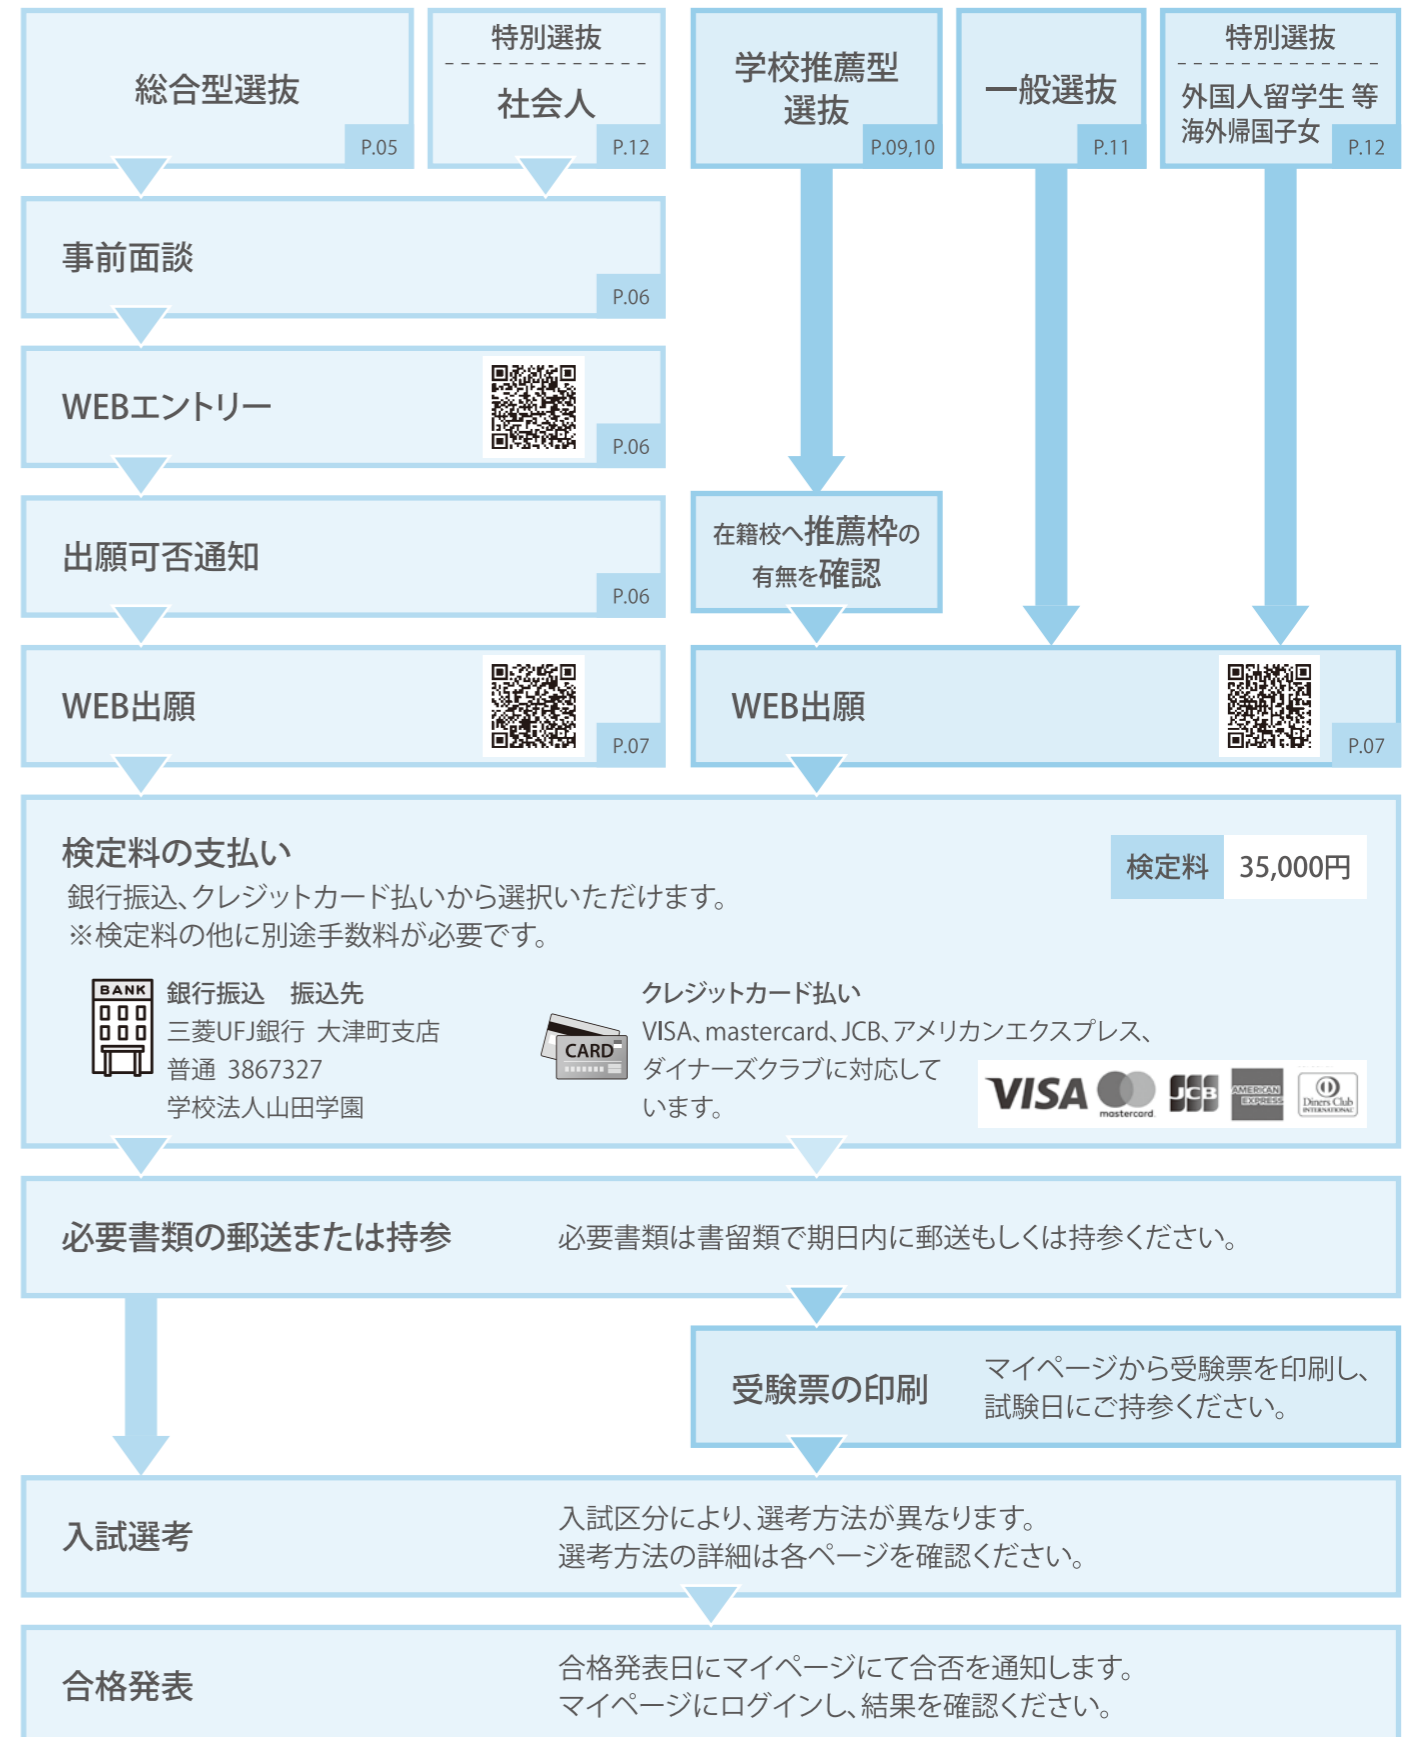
総合型選抜
P.05

特別選抜
社会人
P.12

学校推薦型選抜
P.09,10

一般選抜
P.11

特別選抜
外国人留学生 等
海外帰国子女
P.12

事前面談
P.06

WEBエントリー
P.06

出願可否通知
P.06

在籍校へ推薦枠の有無を確認

WEB出願
P.07

WEB出願
P.07

検定料の支払い
銀行振込、クレジットカード払いから選択いただけます。
※検定料の他に別途手数料が必要です。

| 検定料 | 35,000円 |
|---|---|

BANK
銀行振込　振込先
三菱UFJ銀行 大津町支店
普通 3867327
学校法人山田学園

CARD
クレジットカード払い
VISA、mastercard、JCB、アメリカンエクスプレス、ダイナーズクラブに対応しています。

VISA mastercard JCB AMERICAN EXPRESS Diners Club INTERNATIONAL

必要書類の郵送または持参
必要書類は書留類で期日内に郵送もしくは持参ください。

受験票の印刷
マイページから受験票を印刷し、試験日にご持参ください。

入試選考
入試区分により、選考方法が異なります。
選考方法の詳細は各ページを確認ください。

合格発表
合格発表日にマイページにて合否を通知します。
マイページにログインし、結果を確認ください。